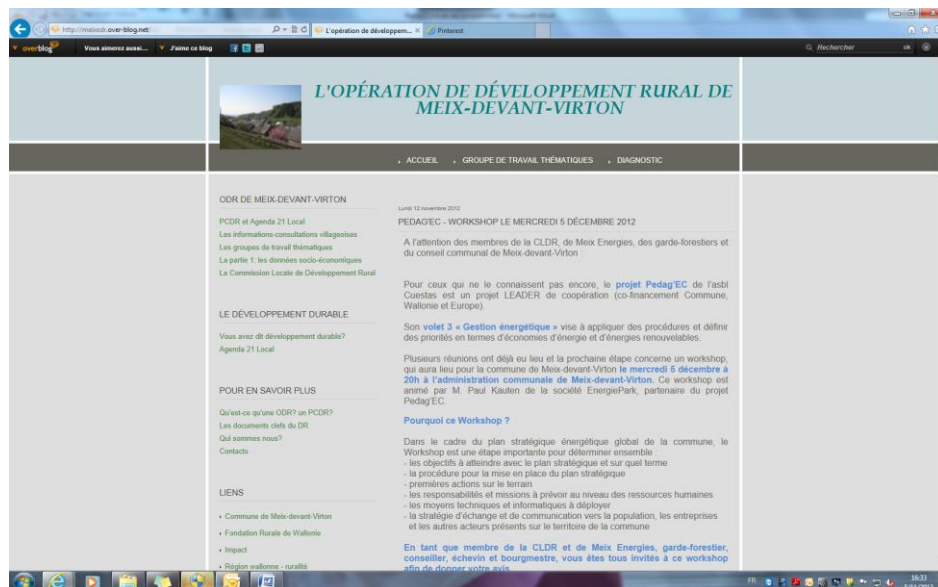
http://meixodr.over-blog.net/

L'opération de développem... ×

Pinterest

overblog

Vous aimerez aussi...

J'aime ce blog

Rechercher

ok

L'OPÉRATION DE DÉVELOPPEMENT RURAL DE MEIX-DEVANT-VIRTON

ACCUEIL

GROUPE DE TRAVAIL THÉMATIQUES

DIAGNOSTIC

ODR DE MEIX-DEVANT-VIRTON

PCDR et Agenda 21 Local

Les informations-consultations villageoises

Les groupes de travail thématiques

La partie 1: les données socio-économiques

La Commission Locale de Développement Rural

LE DÉVELOPPEMENT DURABLE

Vous avez dit développement durable?

Agenda 21 Local

POUR EN SAVOIR PLUS

Qu'est-ce qu'une ODR? un PCDR?

Les documents clefs du DR

Qui sommes nous?

Contacts

LIENS

Commune de Meix-devant-Virton

Fondation Rurale de Wallonie

Impact

Région wallonne - ruralité

Lundi 12 novembre 2012

PEDAG'EC - WORKSHOP LE MERCREDI 5 DÉCEMBRE 2012

A l'attention des membres de la CLDR, de Meix Energies, des garde-forestiers et du conseil communal de Meix-devant-Virton :

Pour ceux qui ne le connaissent pas encore, le projet Pedag'EC de l'asbl Cuestas est un projet LEADER de coopération (co-financement Commune, Wallonie et Europe).

Son volet 3 « Gestion énergétique » vise à appliquer des procédures et définir des priorités en termes d'économies d'énergie et d'énergies renouvelables.

Plusieurs réunions ont déjà eu lieu et la prochaine étape concerne un workshop, qui aura lieu pour la commune de Meix-devant-Virton le mercredi 5 décembre à 20h à l'administration communale de Meix-devant-Virton. Ce workshop est animé par M. Paul Kauten de la société EnergiePark, partenaire du projet Pedag'EC.

Pourquoi ce Workshop ?

Dans le cadre du plan stratégique énergétique global de la commune, le Workshop est une étape importante pour déterminer ensemble :
- les objectifs à atteindre avec le plan stratégique et sur quel terme
- la procédure pour la mise en place du plan stratégique
- premières actions sur le terrain
- les responsabilités et missions à prévoir au niveau des ressources humaines
- les moyens techniques et informatiques à déployer
- la stratégie d'échange et de communication vers la population, les entreprises et les autres acteurs présents sur le territoire de la commune

En tant que membre de la CLDR et de Meix Energies, garde-forestier, conseiller, échevin et bourgmestre, vous êtes tous invités à ce workshop afin de donner votre avis

FR

16:33